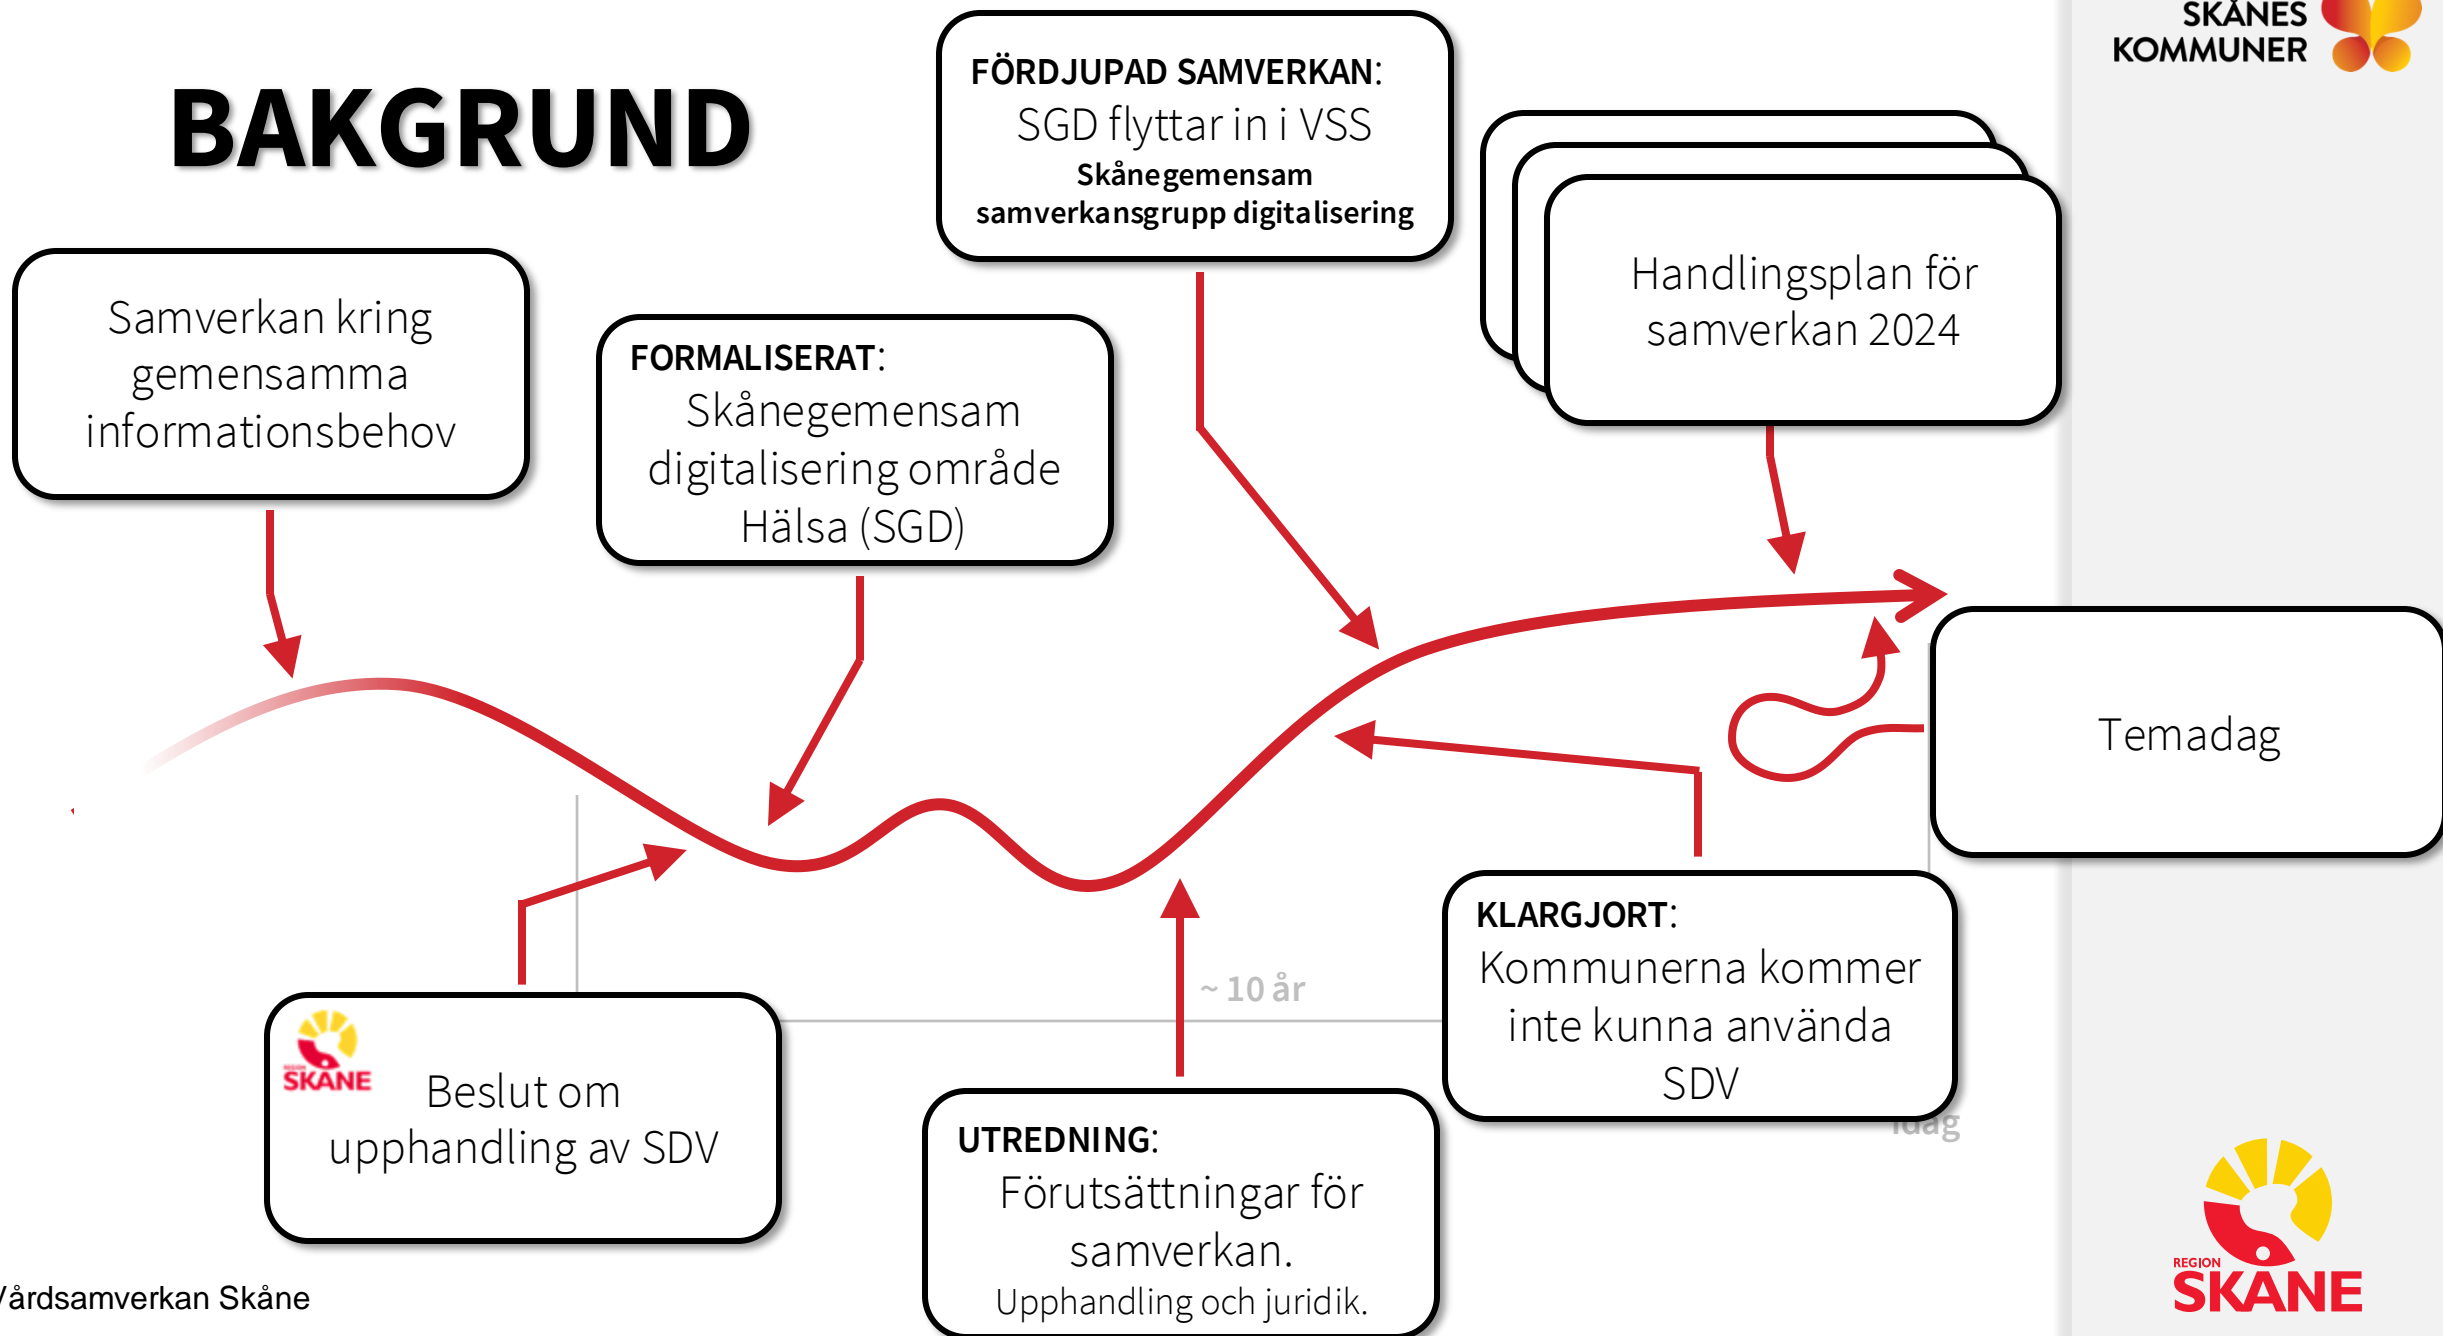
SKÅNES KOMMUNER

BAKGRUND

FÖRDJUPAD SAMVERKAN:
SGD flyttar in i VSS
Skånegemensam samverkansgrupp digitalisering

Handlingsplan för samverkan 2024

Samverkan kring gemensamma informationsbehov

FORMALISERAT:
Skånegemensam digitalisering område Hälsa (SGD)

Temadag

~ 10 år

KLARGJORT:
Kommunerna kommer inte kunna använda SDV

Idag

REGION SKÅNE

Beslut om upphandling av SDV

UTREDNING:
Förutsättningar för samverkan.
Upphandling och juridik.

Vårdsamverkan Skåne

REGION SKÅNE